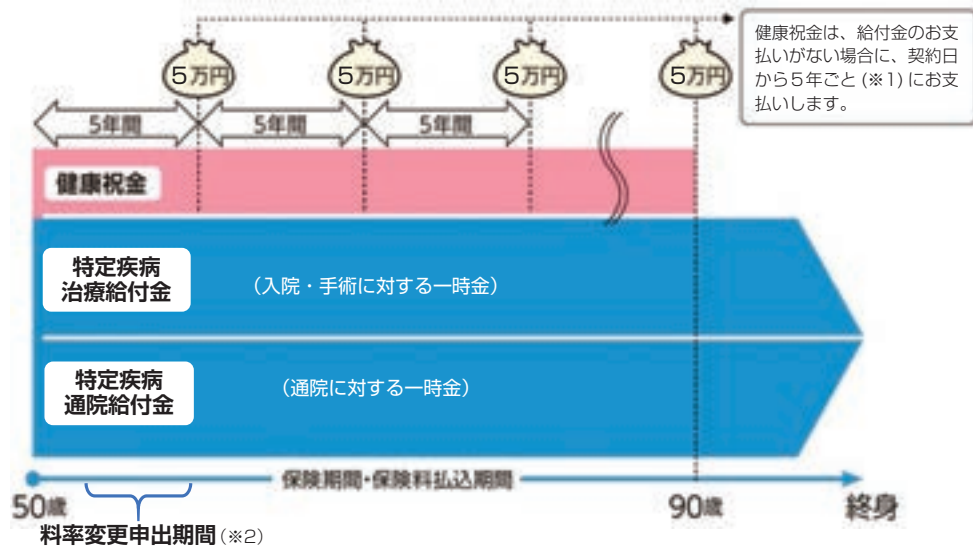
健康祝金は、給付金のお支払いがない場合に、契約日から5年ごと (※1) にお支払いします。

5万円 5万円 5万円 5万円

5年間 5年間 5年間

健康祝金

特定疾病
治療給付金

（入院・手術に対する一時金）

特定疾病
通院給付金

（通院に対する一時金）

保険期間・保険料払込期間

50歳 90歳 終身

料率変更申出期間（※2）